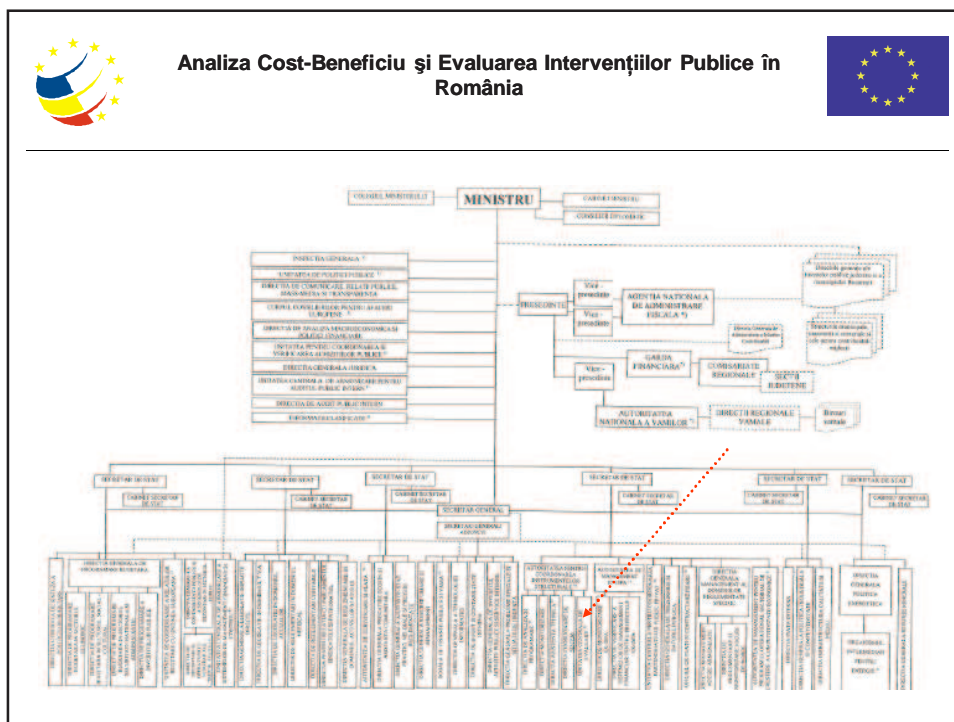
Analiza Cost-Beneficiu şi Evaluarea Intervenţiilor Publice în România

COLEGIUL MINISTERULUI

MINISTRU

CABINET MINISTRU

CONSILIER DIPLOMATIC

INSPECTIA GENERALA

UNITATEA DE POLITICI PUBLICE

DIRECTIA DE COMUNICARE, RELATII PUBLICE, MASS-MEDIA SI TRANSPARENTA

CORPUL CONSILIERILOR PENTRU AFACERI EUROPENE

DIRECTIA DE ANALIZA MACROECONOMICA SI POLITICI FINANCIARE

UNITATEA PENTRU COORDONAREA SI VERIFICAREA AJUTORULUI DE STAT

DIRECTIA GENERALA JURIDICA

UNITATEA CENTRALA DE ARMONIZARE PENTRU AUDITUL PUBLIC INTERN

DIRECTIA DE AUDIT PUBLIC INTERN

INFORMATII CLASIFICATE

PRESEDINTE

Vice-presedinte

Vice-presedinte

AGENTIA NATIONALA DE ADMINISTRARE FISCALA

GARDA FINANCIARA

COMISARIATE REGIONALE

SECTII JUDETENE

Vice-presedinte

AUTORITATEA NATIONALA A VAMILOR

DIRECTII REGIONALE VAMALE

Birouri vamale

SECRETAR DE STAT

CABINET SECRETAR DE STAT

SECRETAR DE STAT

CABINET SECRETAR DE STAT

SECRETAR DE STAT

CABINET SECRETAR DE STAT

SECRETAR DE STAT

CABINET SECRETAR DE STAT

SECRETAR DE STAT

CABINET SECRETAR DE STAT

SECRETAR DE STAT

CABINET SECRETAR DE STAT

SECRETAR GENERAL

SECRETAR GENERAL ADJUNCT

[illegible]